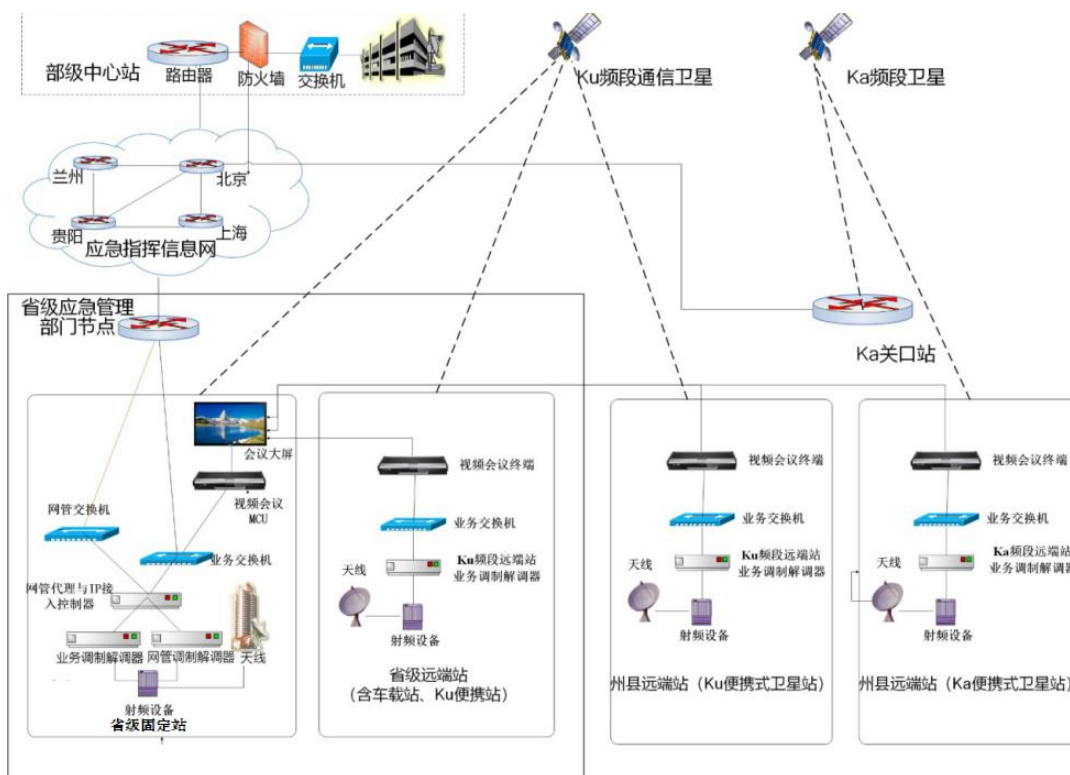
部级中心站
路由器
防火墙
交换机
Ku频段通信卫星
Ka频段卫星
兰州
北京
贵阳
上海
应急指挥信息网
省级应急管理部门节点
Ka关口站
会议大屏
视频会议MCU
网管交换机
业务交换机
网管代理与IP接入控制器
业务调制解调器
网管调制解调器
天线
射频设备
省级固定站
视频会议终端
业务交换机
天线
Ku频段远端站业务调制解调器
射频设备
省级远端站
（含车载站、Ku便携站）
视频会议终端
业务交换机
天线
Ku频段远端站业务调制解调器
射频设备
州县远端站（Ku便携式卫星站）
视频会议终端
业务交换机
天线
Ka频段远端站业务调制解调器
射频设备
州县远端站（Ka便携式卫星站）